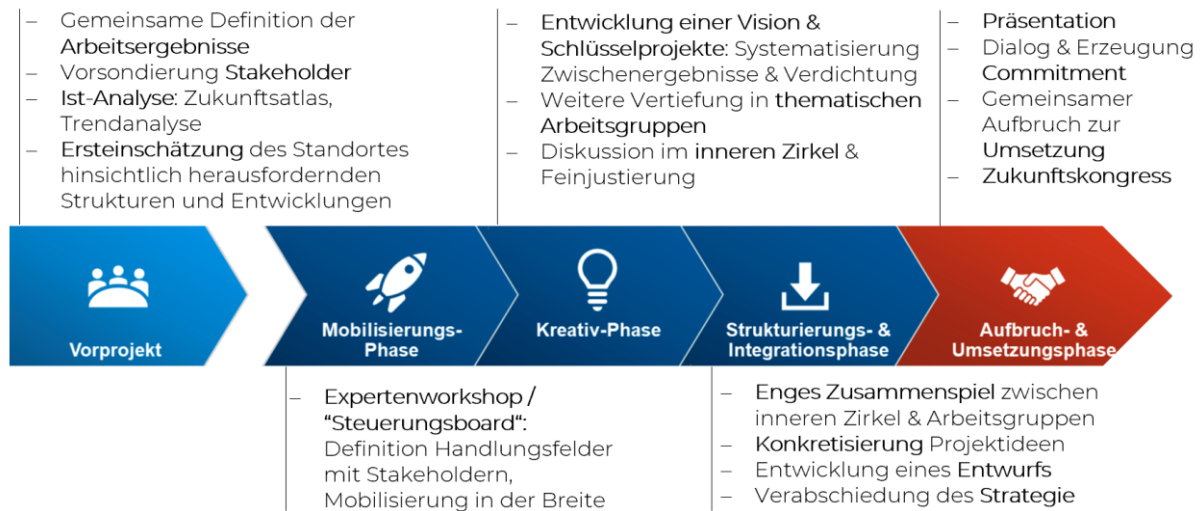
– Gemeinsame Definition der Arbeitsergebnisse
– Vorsondierung Stakeholder
– Ist-Analyse: Zukunftsatlas, Trendanalyse
– Ersteinschätzung des Standortes hinsichtlich herausfordernden Strukturen und Entwicklungen

– Entwicklung einer Vision & Schlüsselprojekte: Systematisierung Zwischenergebnisse & Verdichtung
– Weitere Vertiefung in thematischen Arbeitsgruppen
– Diskussion im inneren Zirkel & Feinjustierung

– Präsentation
– Dialog & Erzeugung Commitment
– Gemeinsamer Aufbruch zur Umsetzung
– Zukunftskongress

Vorprojekt

Mobilisierungs-Phase

Kreativ-Phase

Strukturierungs- & Integrationsphase

Aufbruch- & Umsetzungsphase

– Expertenworkshop / “Steuerungsboard“: Definition Handlungsfelder mit Stakeholdern, Mobilisierung in der Breite

– Enges Zusammenspiel zwischen inneren Zirkel & Arbeitsgruppen
– Konkretisierung Projektideen
– Entwicklung eines Entwurfs
– Verabschiedung des Strategie